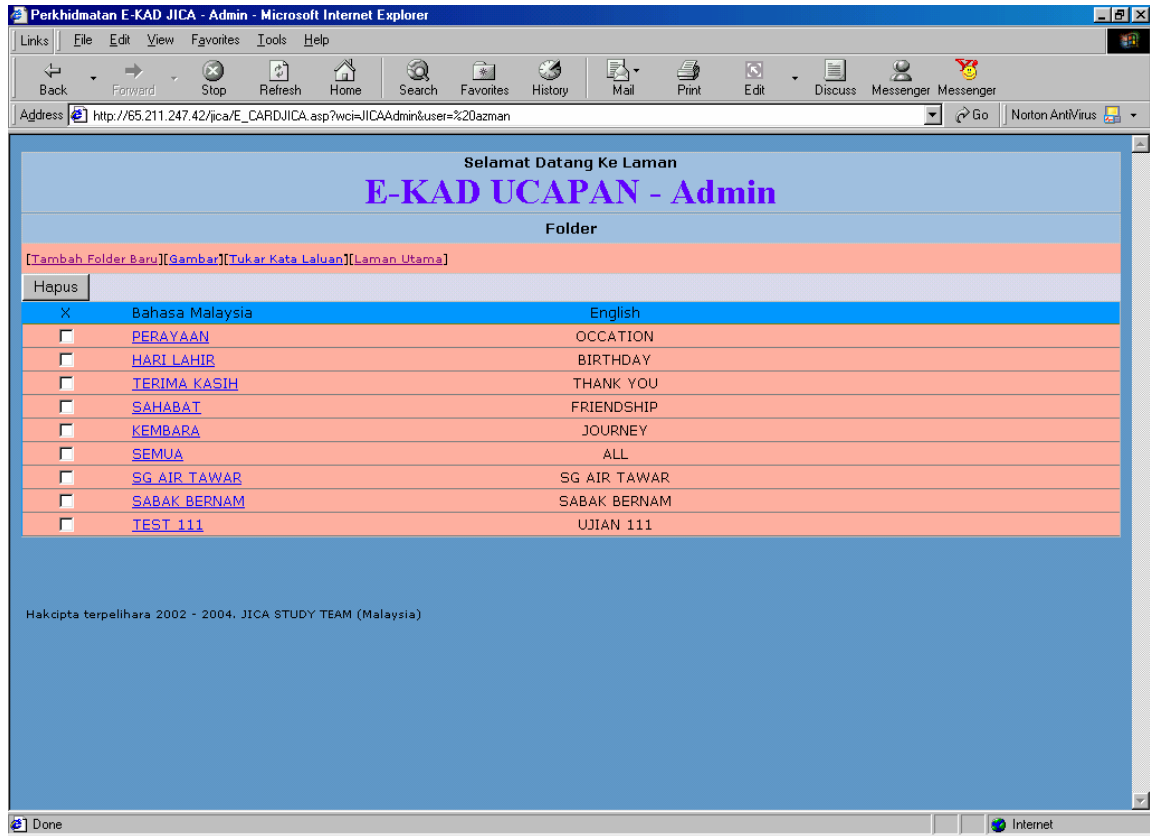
Perkhidmatan E-KAD JICA - Admin - Microsoft Internet Explorer

Links File Edit View Favorites Tools Help

Back Forward Stop Refresh Home Search Favorites History Mail Print Edit Discuss Messenger Messenger

Address http://65.211.247.42/jica/E_CARDJICA.asp?wci=JICAAdmin&user=%20azman Go Norton AntiVirus

Selamat Datang Ke Laman

E-KAD UCAPAN - Admin

Folder

[Tambah Folder Baru][Gambar][Tukar Kata Laluan][Laman Utama]

Hapus

| X | Bahasa Malaysia | English |
|---|---|---|
| | PERAYAAN | OCCATION |
| | HARI LAHIR | BIRTHDAY |
| | TERIMA KASIH | THANK YOU |
| | SAHABAT | FRIENDSHIP |
| | KEMBARA | JOURNEY |
| | SEMUA | ALL |
| | SG AIR TAWAR | SG AIR TAWAR |
| | SABAK BERNAM | SABAK BERNAM |
| | TEST 111 | UJIAN 111 |

Hakcipta terpelihara 2002 - 2004. JICA STUDY TEAM (Malaysia)

Done Internet